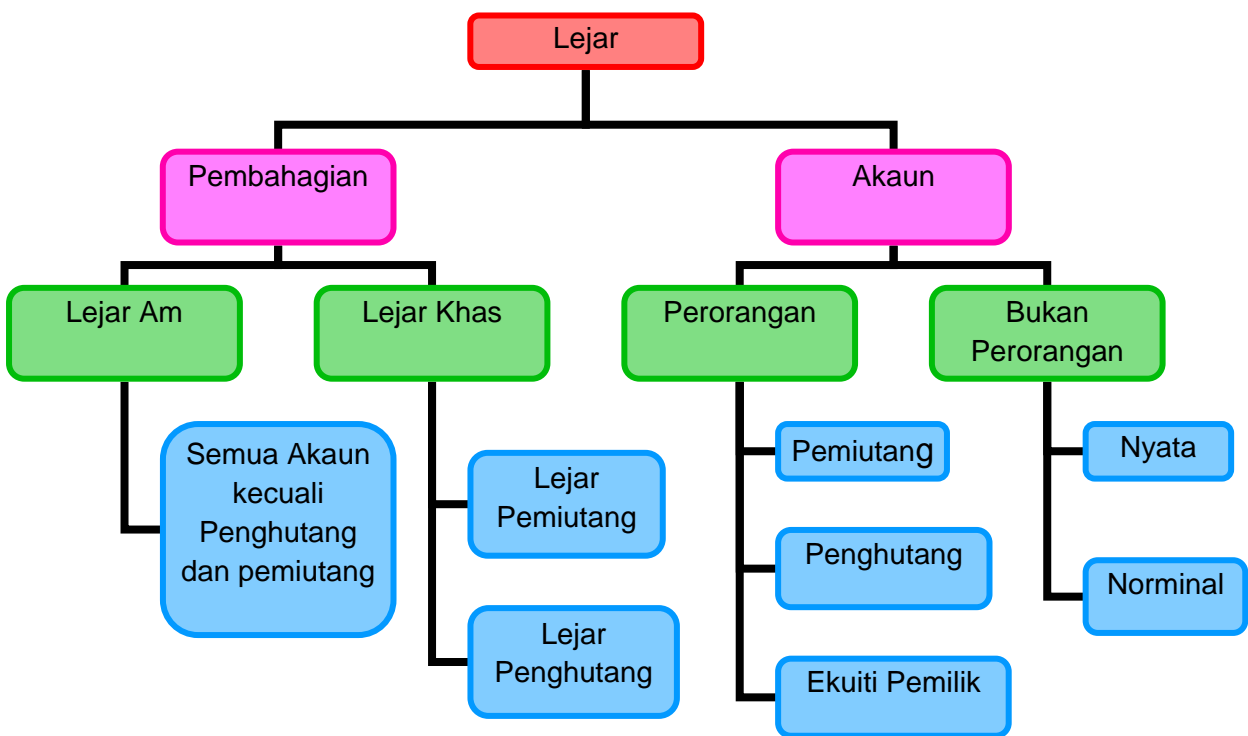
Lejar

Pembahagian

Akaun

Lejar Am

Lejar Khas

Perorangan

Bukan Perorangan

Semua Akaun kecuali Penghutang dan pemiutang

Lejar Pemiutang

Lejar Penghutang

Pemiutang

Penghutang

Ekuiti Pemilik

Nyata

Norminal